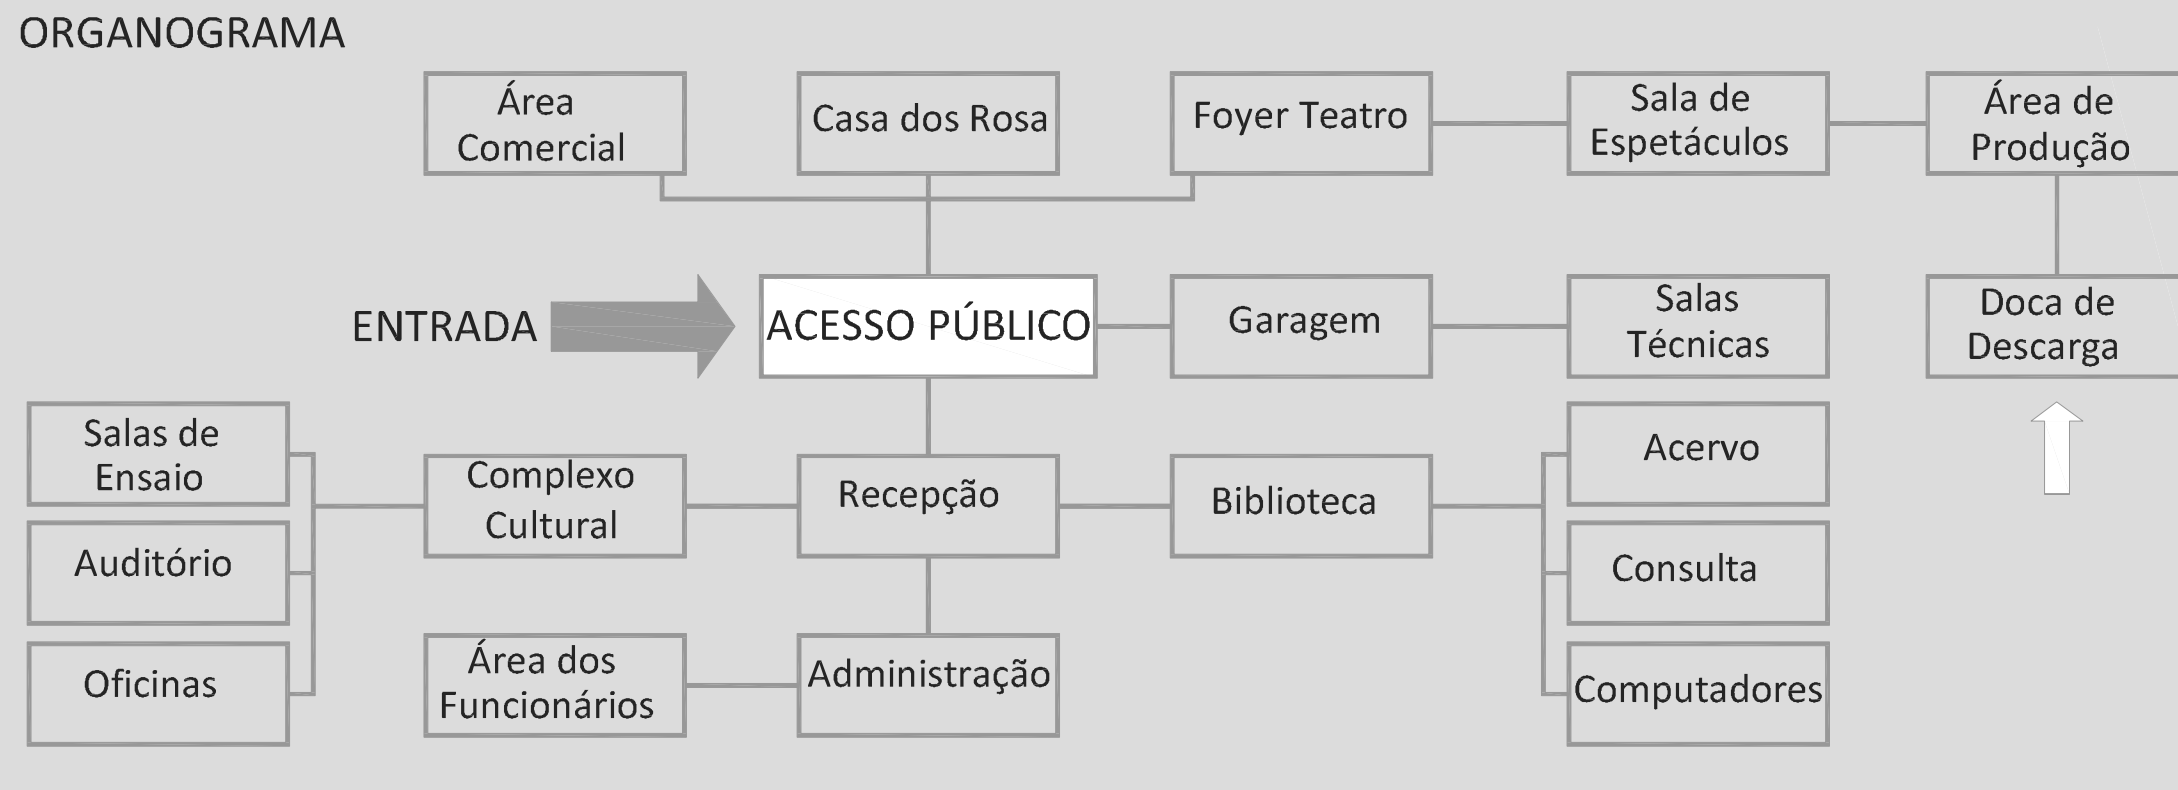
ORGANOGRAMA

Área Comercial

Casa dos Rosa

Foyer Teatro

Sala de Espetáculos

Área de Produção

ENTRADA

ACESSO PÚBLICO

Garagem

Salas Técnicas

Doca de Descarga

Salas de Ensaio

Auditório

Oficinas

Complexo Cultural

Recepção

Biblioteca

Acervo

Consulta

Computadores

Área dos Funcionários

Administração